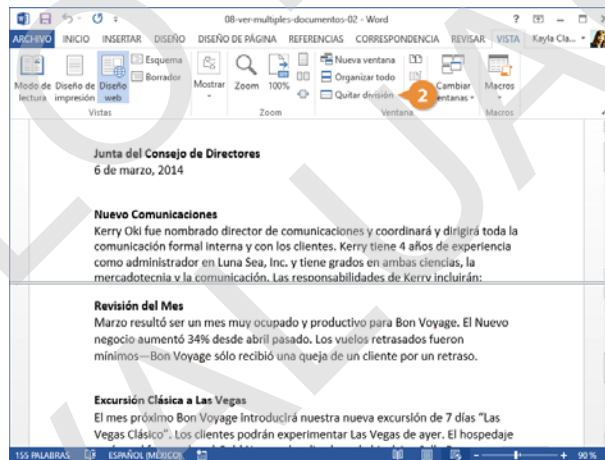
08-ver-multiples-documentos-02 - Word

? – □ ×

ARCHIVO INICIO INSERTAR DISEÑO DISEÑO DE PÁGINA REFERENCIAS CORRESPONDENCIA REVISAR VISTA Kayla Cla...

Modo de lectura Diseño de impresión Diseño web Esquema Borrador

Vistas

Mostrar Zoom 100%

Zoom

Nueva ventana Organizar todo Quitar división

2

Cambiar ventanas

Ventana

Macros

Macros

Junta del Consejo de Directores
6 de marzo, 2014

Nuevo Comunicaciones
Kerry Oki fue nombrado director de comunicaciones y coordinará y dirigirá toda la comunicación formal interna y con los clientes. Kerry tiene 4 años de experiencia como administrador en Luna Sea, Inc. y tiene grados en ambas ciencias, la mercadotecnia y la comunicación. Las responsabilidades de Kerry incluirán:

Revisión del Mes
Marzo resultó ser un mes muy ocupado y productivo para Bon Voyage. El Nuevo negocio aumentó 34% desde abril pasado. Los vuelos retrasados fueron mínimos—Bon Voyage sólo recibió una queja de un cliente por un retraso.

Excursión Clásica a Las Vegas
El mes próximo Bon Voyage introducirá nuestra nueva excursión de 7 días "Las Vegas Clásico". Los clientes podrán experimentar Las Vegas de ayer. El hospedaje

155 PALABRAS ESPAÑOL (MÉXICO) 90 %